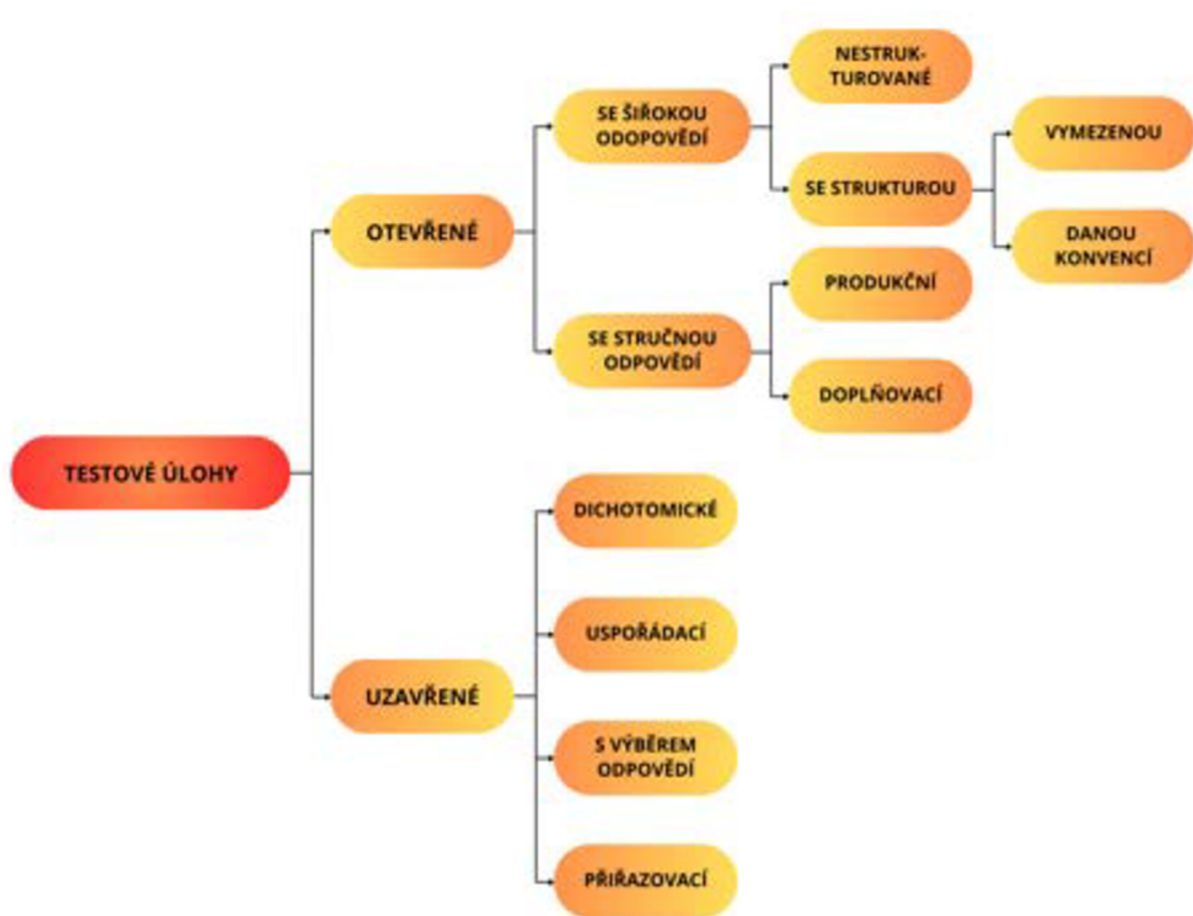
TESTOVÉ ÚLOHY

OTEVŘENÉ

SE ŠIROKOU ODOPOVĚDÍ

NESTRUKTUROVANÉ

SE STRUKTUROU

VYMEZENOU

DANOU KONVENCÍ

SE STRUČNOU ODPOVĚDÍ

PRODUKČNÍ

DOPLŇOVACÍ

UZAVŘENÉ

DICHOTOMICKÉ

USPOŘÁDACÍ

S VÝBĚREM ODPOVĚDÍ

PŘIŘAZOVACÍ